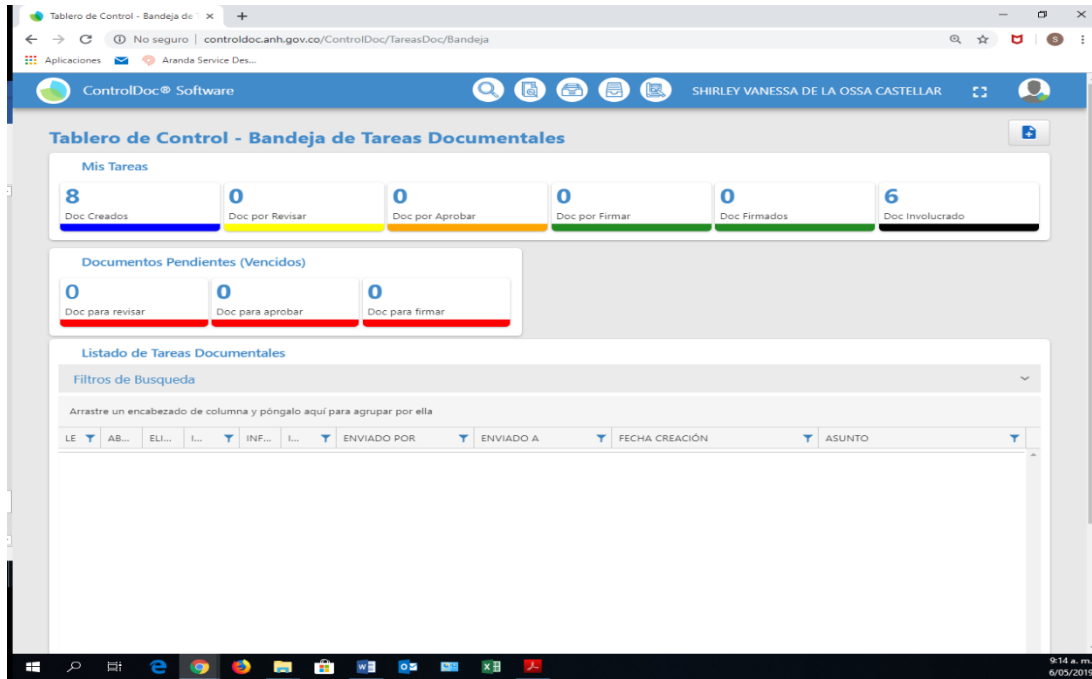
Tablero de Control - Bandeja de ×

No seguro | controldoc.anh.gov.co/ControlDoc/TareasDoc/Bandeja

Aplicaciones   Aranda Service Des...

ControlDoc® Software

SHIRLEY VANESSA DE LA OSSA CASTELLAR

Tablero de Control - Bandeja de Tareas Documentales

Mis Tareas

| 8 | 0 | 0 | 0 | 0 | 6 |
|---|---|---|---|---|---|
| Doc Creados | Doc por Revisar | Doc por Aprobar | Doc por Firmar | Doc Firmados | Doc Involucrado |

Documentos Pendientes (Vencidos)

| 0 | 0 | 0 |
|---|---|---|
| Doc para revisar | Doc para aprobar | Doc para firmar |

Listado de Tareas Documentales

Filtros de Busqueda

Arrastre un encabezado de columna y póngalo aquí para agrupar por ella

| LE | AB... | ELI... | I... | INF... | I... | ENVIADO POR | ENVIADO A | FECHA CREACIÓN | ASUNTO |
|---|---|---|---|---|---|---|---|---|---|

9:14 a. m.
6/05/2019